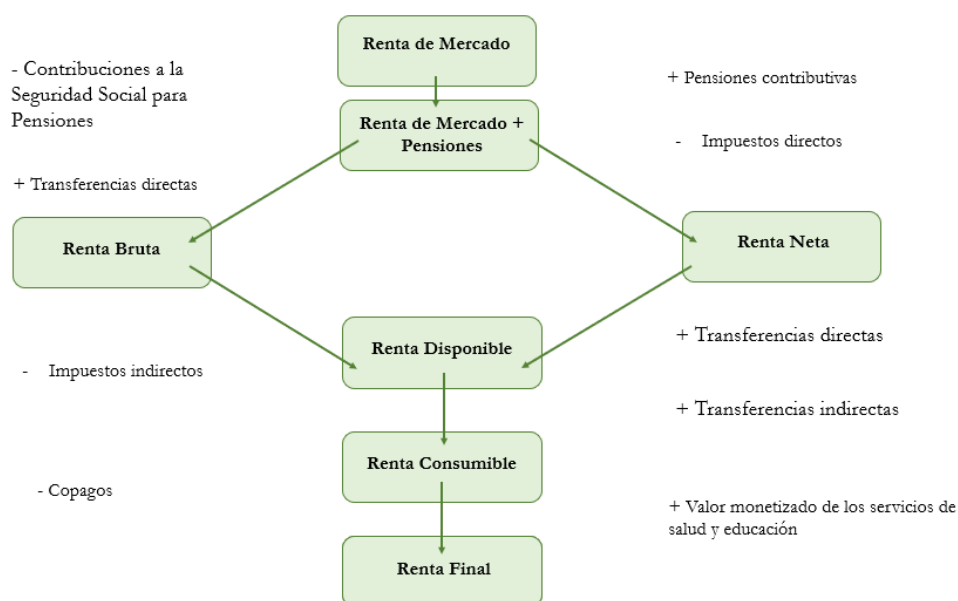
Renta de Mercado

- Contribuciones a la Seguridad Social para Pensiones

+ Pensiones contributivas

Renta de Mercado + Pensiones

- Impuestos directos

+ Transferencias directas

Renta Bruta

Renta Neta

Renta Disponible

+ Transferencias directas

- Impuestos indirectos

+ Transferencias indirectas

Renta Consumible

- Copagos

+ Valor monetizado de los servicios de salud y educación

Renta Final